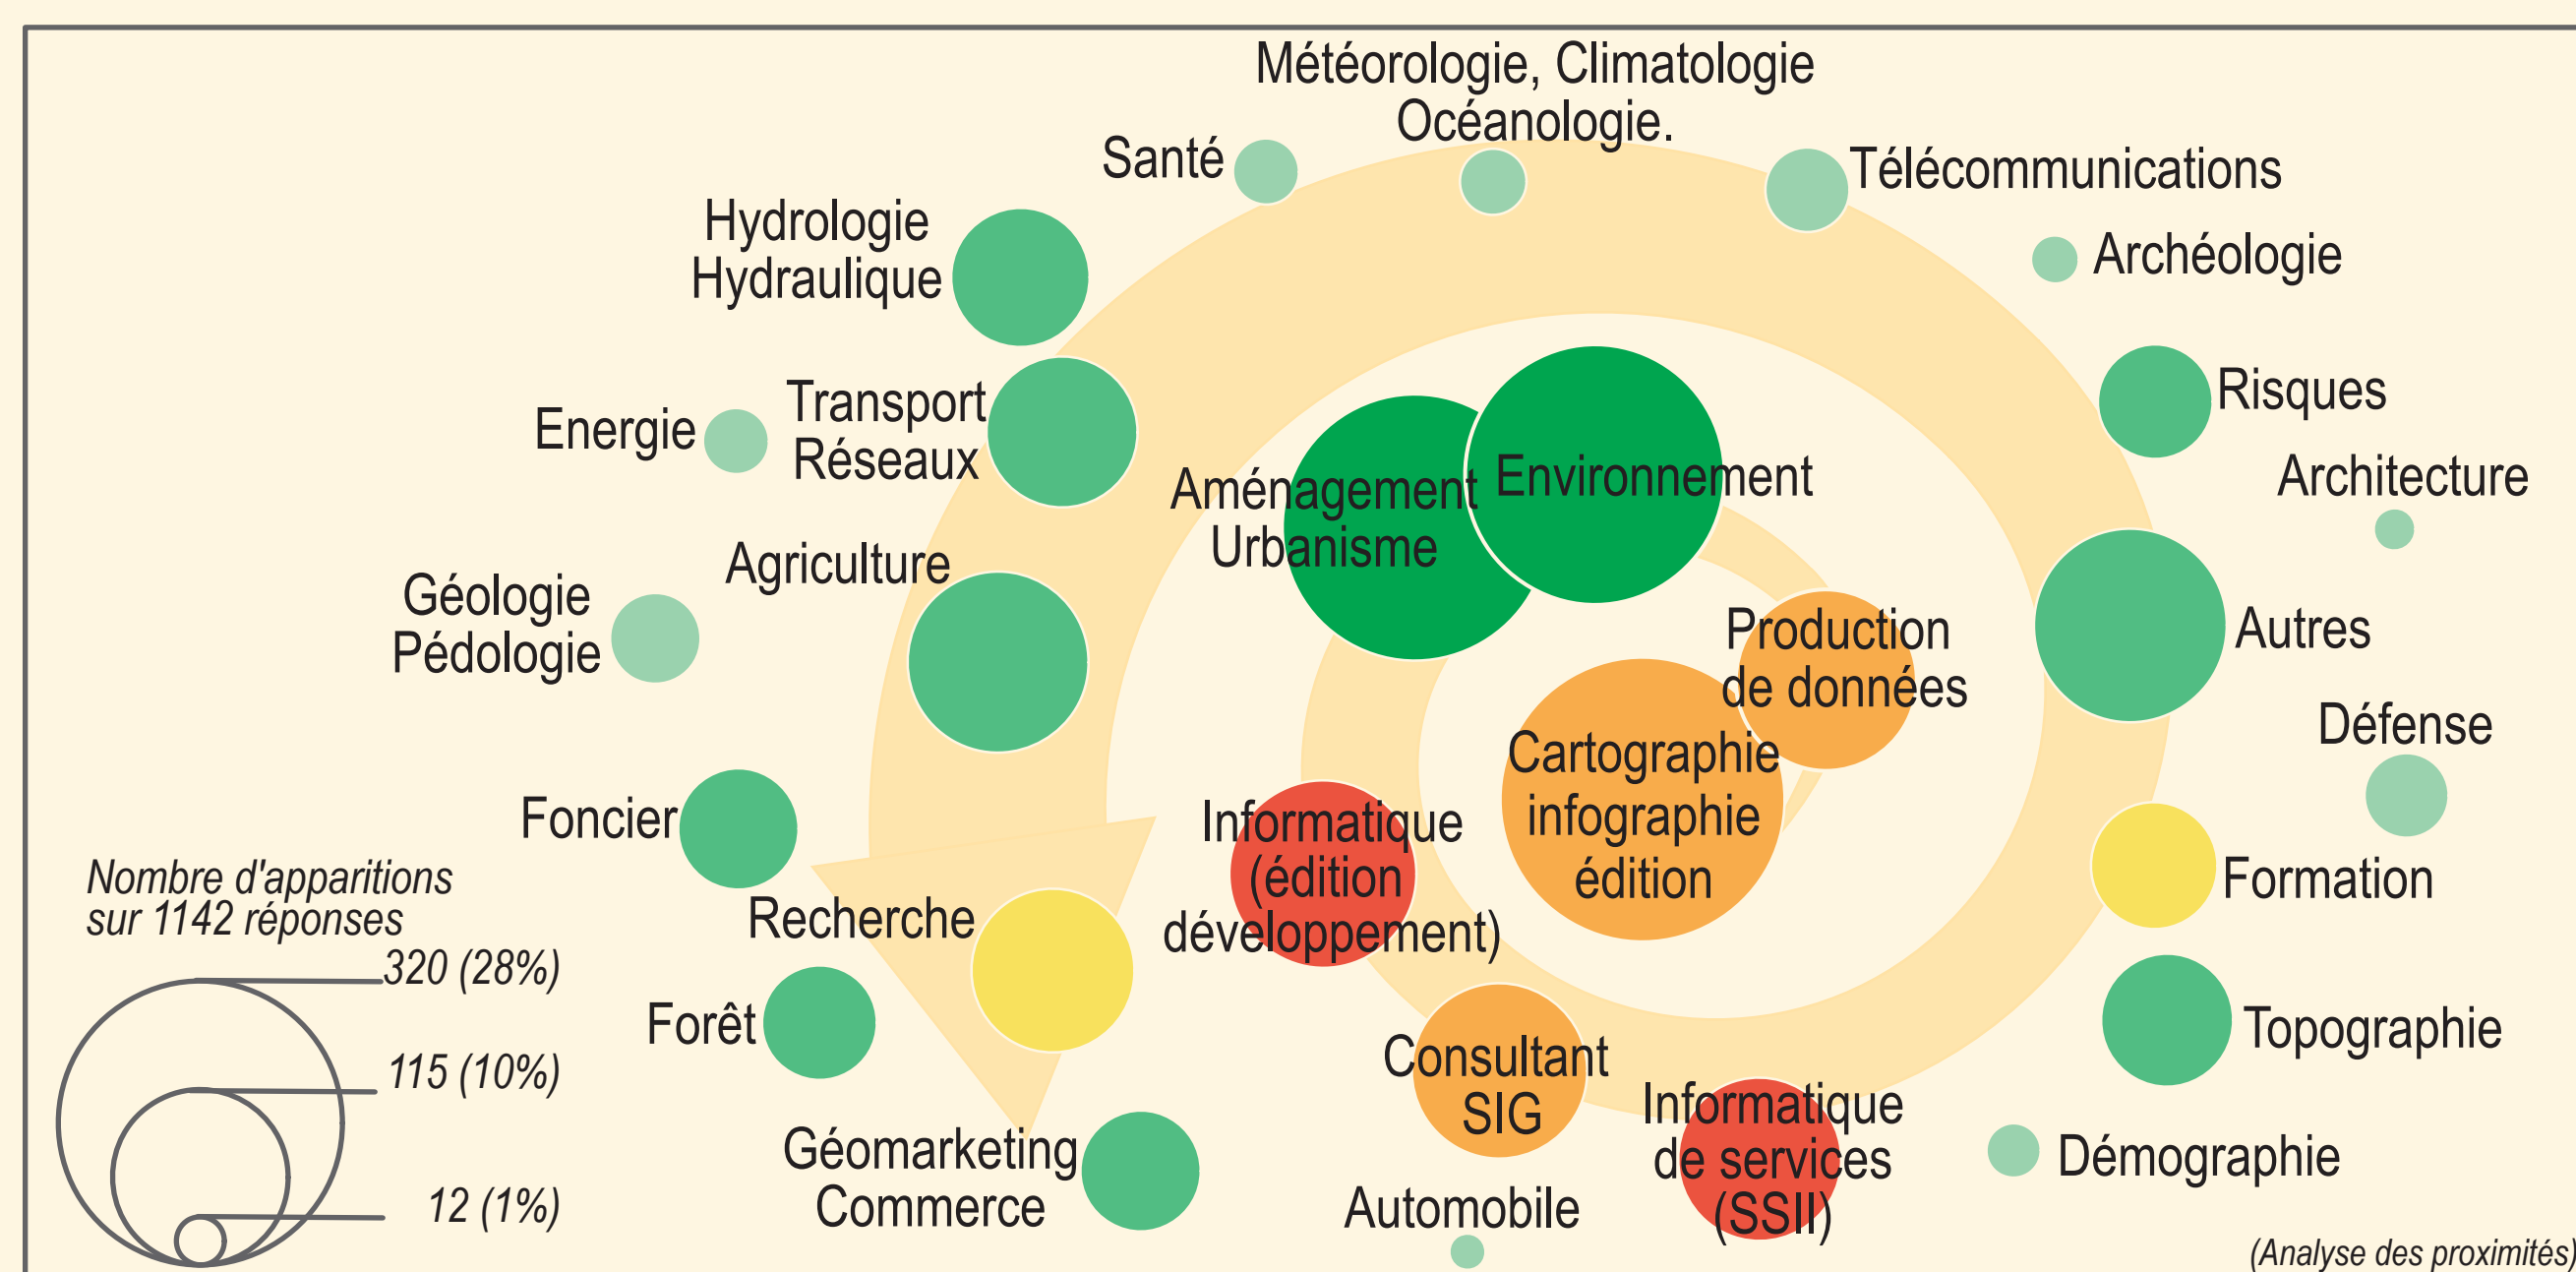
Météorologie, Climatologie
Océanologie.

Santé

Télécommunications

Hydrologie
Hydraulique

Archéologie

Risques

Energie

Transport
Réseaux

Aménagement
Urbanisme

Environnement

Architecture

Agriculture

Géologie
Pédologie

Autres

Production
de données

Défense

Cartographie
infographie
édition

Foncier

Informatique
(édition
développement)

Formation

Nombre d'apparitions
sur 1142 réponses

Recherche

320 (28%)

Forêt

Topographie

115 (10%)

Consultant
SIG

Informatique
de services
(SSII)

Démographie

Géomarketing
Commerce

12 (1%)

Automobile

(Analyse des proximités)